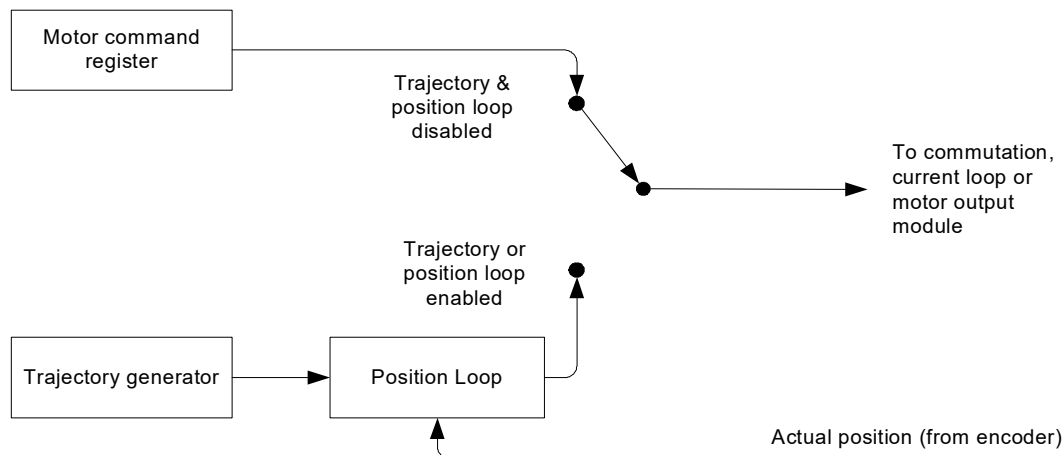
Motor command register

Trajectory & position loop disabled

To commutation, current loop or motor output module

Trajectory or position loop enabled

Trajectory generator

Position Loop

Actual position (from encoder)